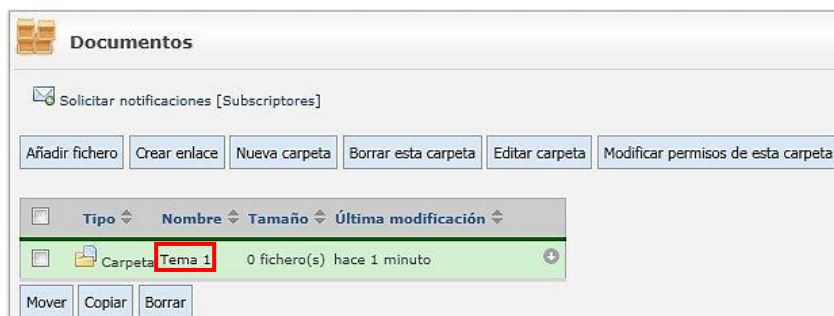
Documentos

Solicitar notificaciones [Subscriptores]

Añadir fichero | Crear enlace | Nueva carpeta | Borrar esta carpeta | Editar carpeta | Modificar permisos de esta carpeta

| | Tipo | Nombre | Tamaño | Última modificación |
|---|---|---|---|---|
| | Carpeta | Tema 1 | 0 fichero(s) | hace 1 minuto |

Mover | Copiar | Borrar